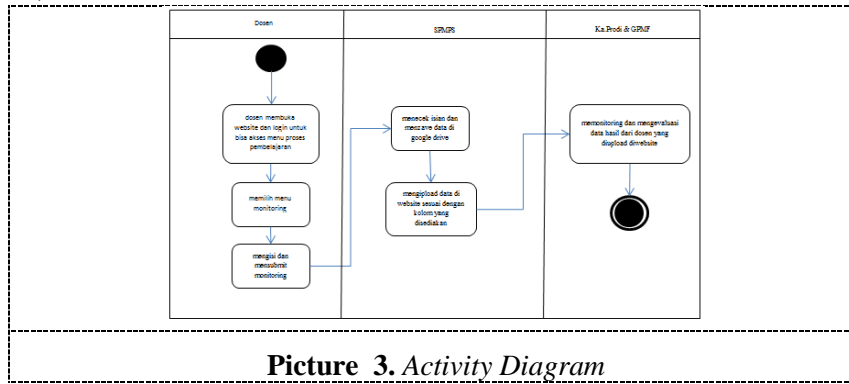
Dosen

SPMPS

Ka.Prodi & GPMF

dosen membuka website dan login untuk bisa akses menu proses pembelajaran

memilih menu monitoring

mengisi dan mensubmit monitoring

mencecek isian dan mensave data di google drive

mengupload data di website sesuai dengan kolom yang disediakan

memonitoring dan mengevaluasi data hasil dari dosen yang diupload diwebsite

Picture 3. Activity Diagram